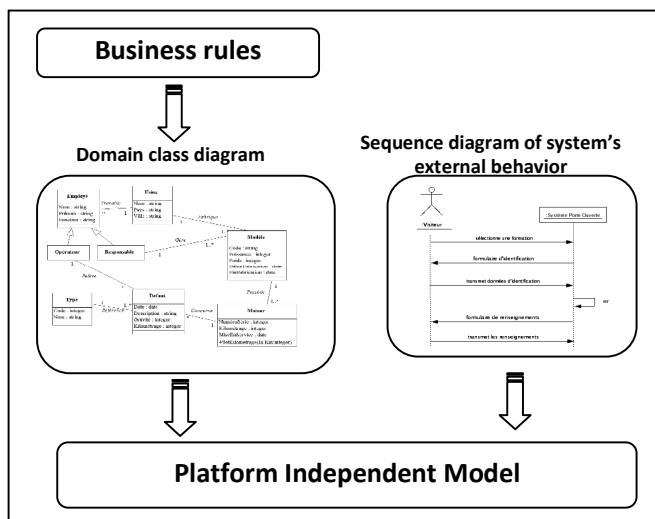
Business rules

Domain class diagram

Sequence diagram of system's external behavior

Employé
Nom : string
Prénom : string
Fonction : string

Usine
Nom : string
Pays : string
Ville : string

Travaille

1

Fabrique

Opérateur

Responsable

Gère

Modèle
Code : string
Puissance : integer
Poids : integer
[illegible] : date
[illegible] : date

1

1..*

Réalise

Type
Code : integer
Nom : string

Défaut
Date : date
Description : string
Gravité : integer
Kilométrage : integer

Concerne

Possède

Moteur
NuméroSérie : integer
Kilométrage : integer
MiseEnService : date
+SetKilometrage(in Km:integer)

Visiteur

: Système Porte Ouverte

sélectionne une formation

formulaire d'identification

transmet données d'identification

formulaire de renseignements

transmet les renseignements

Platform Independent Model